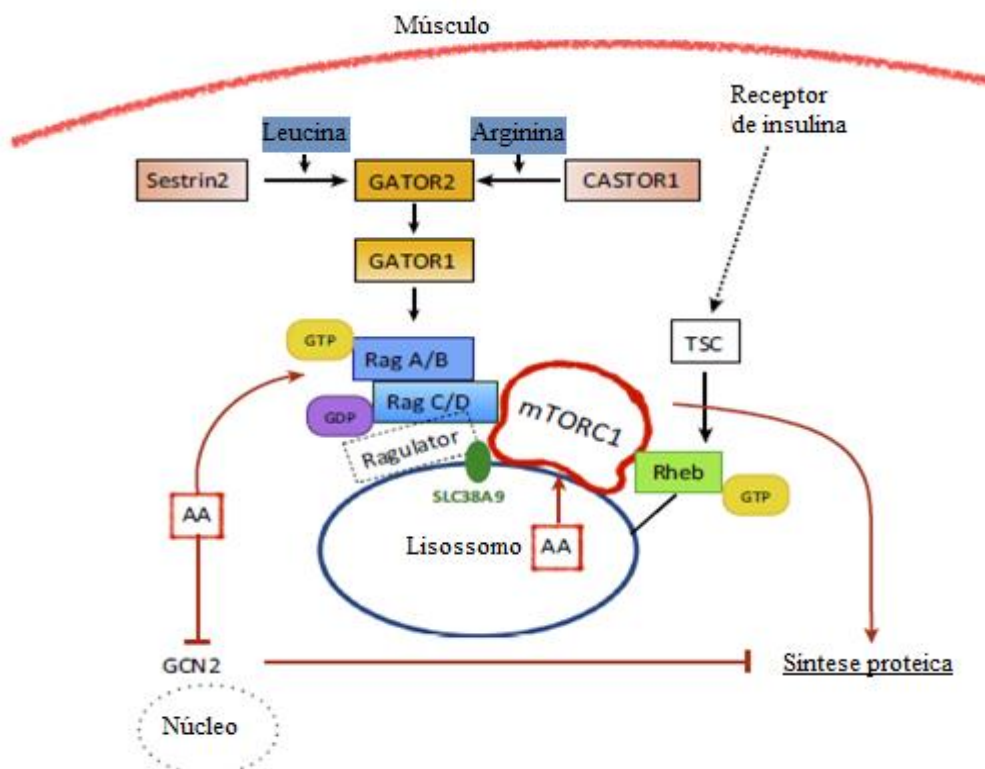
Músculo

Receptor de insulina

Leucina

Arginina

Sestrin2

GATOR2

CASTOR1

GATOR1

GTP

Rag A/B

TSC

Rag C/D

GDP

mTORC1

Ragulator

SLC38A9

Rheb

GTP

AA

Lisossomo

AA

GCN2

Síntese proteica

Núcleo